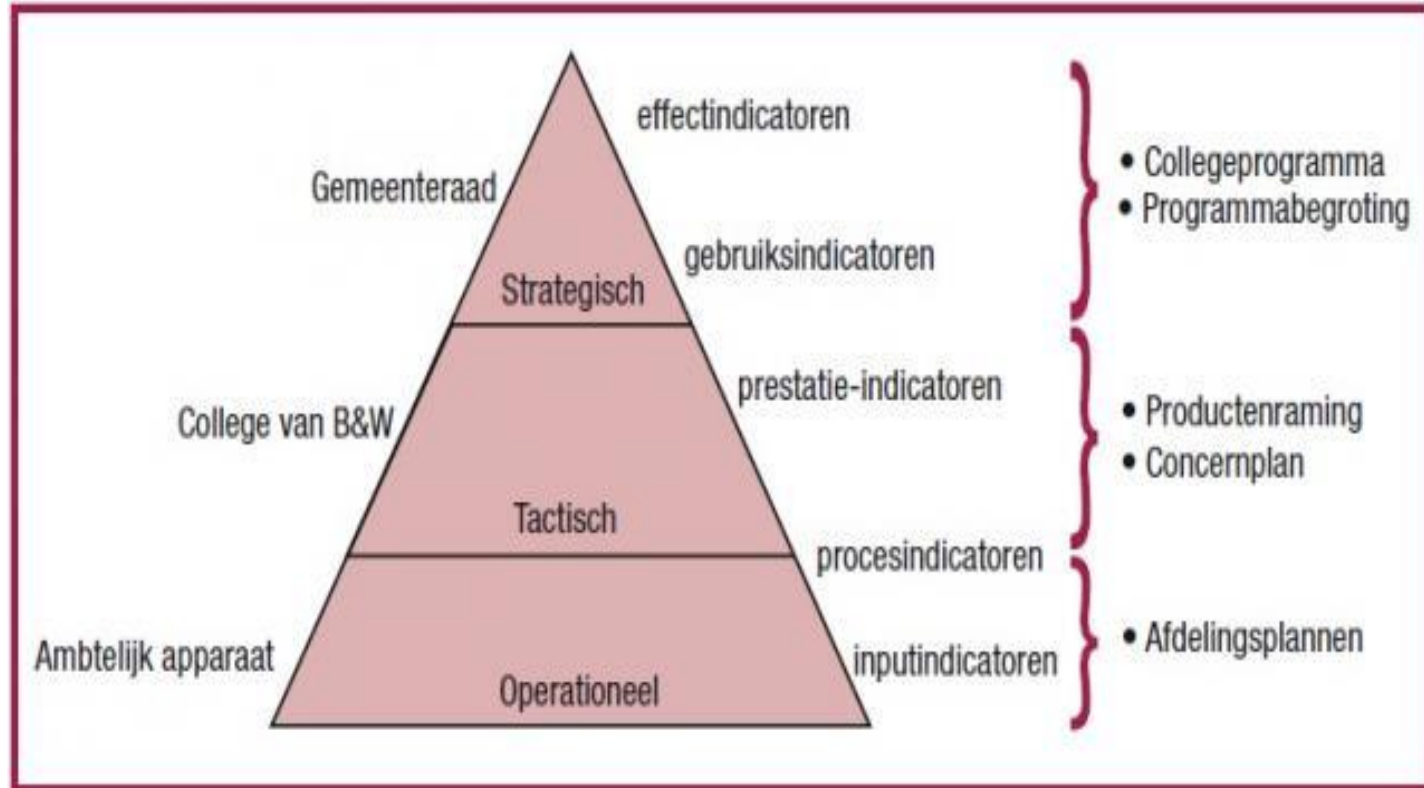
effectindicatoren

Gemeenteraad

gebruiksindicatoren

Strategisch

• Collegeprogramma
• Programmabegroting

prestatie-indicatoren

College van B&W

Tactisch

• Productenraming
• Concernplan

procesindicatoren

Ambtelijk apparaat

inputindicatoren

Operationeel

• Afdelingsplannen